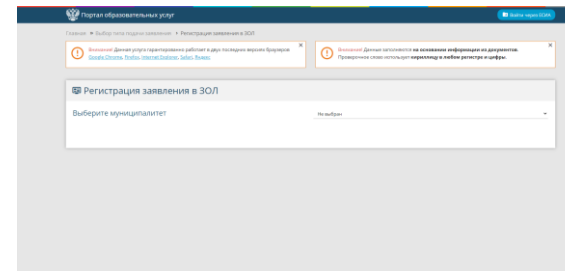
Портал образовательных услуг

Войти через ЕСИА

Главная » Выбор типа подачи заявления » Регистрация заявления в ЗОЛ

Внимание! Данная услуга гарантированно работает в двух последних версиях браузеров Google Chrome, Firefox, Internet Explorer, Safari, Яндекс

×

Внимание! Данные заполняются на основании информации из документов. Проверочное слово использует кириллицу в любом регистре и цифры.

×

Регистрация заявления в ЗОЛ

Выберите муниципалитет

Не выбран